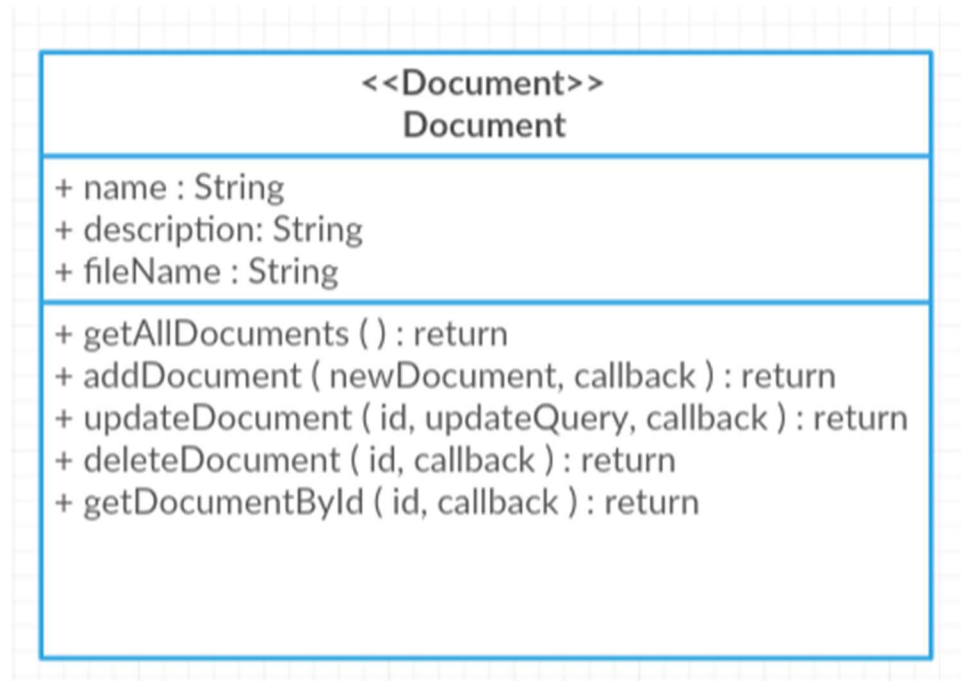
<<Document>>
Document

+ name : String
+ description: String
+ fileName : String

+ getAllDocuments ( ) : return
+ addDocument ( newDocument, callback ) : return
+ updateDocument ( id, updateQuery, callback ) : return
+ deleteDocument ( id, callback ) : return
+ getDocumentById ( id, callback ) : return